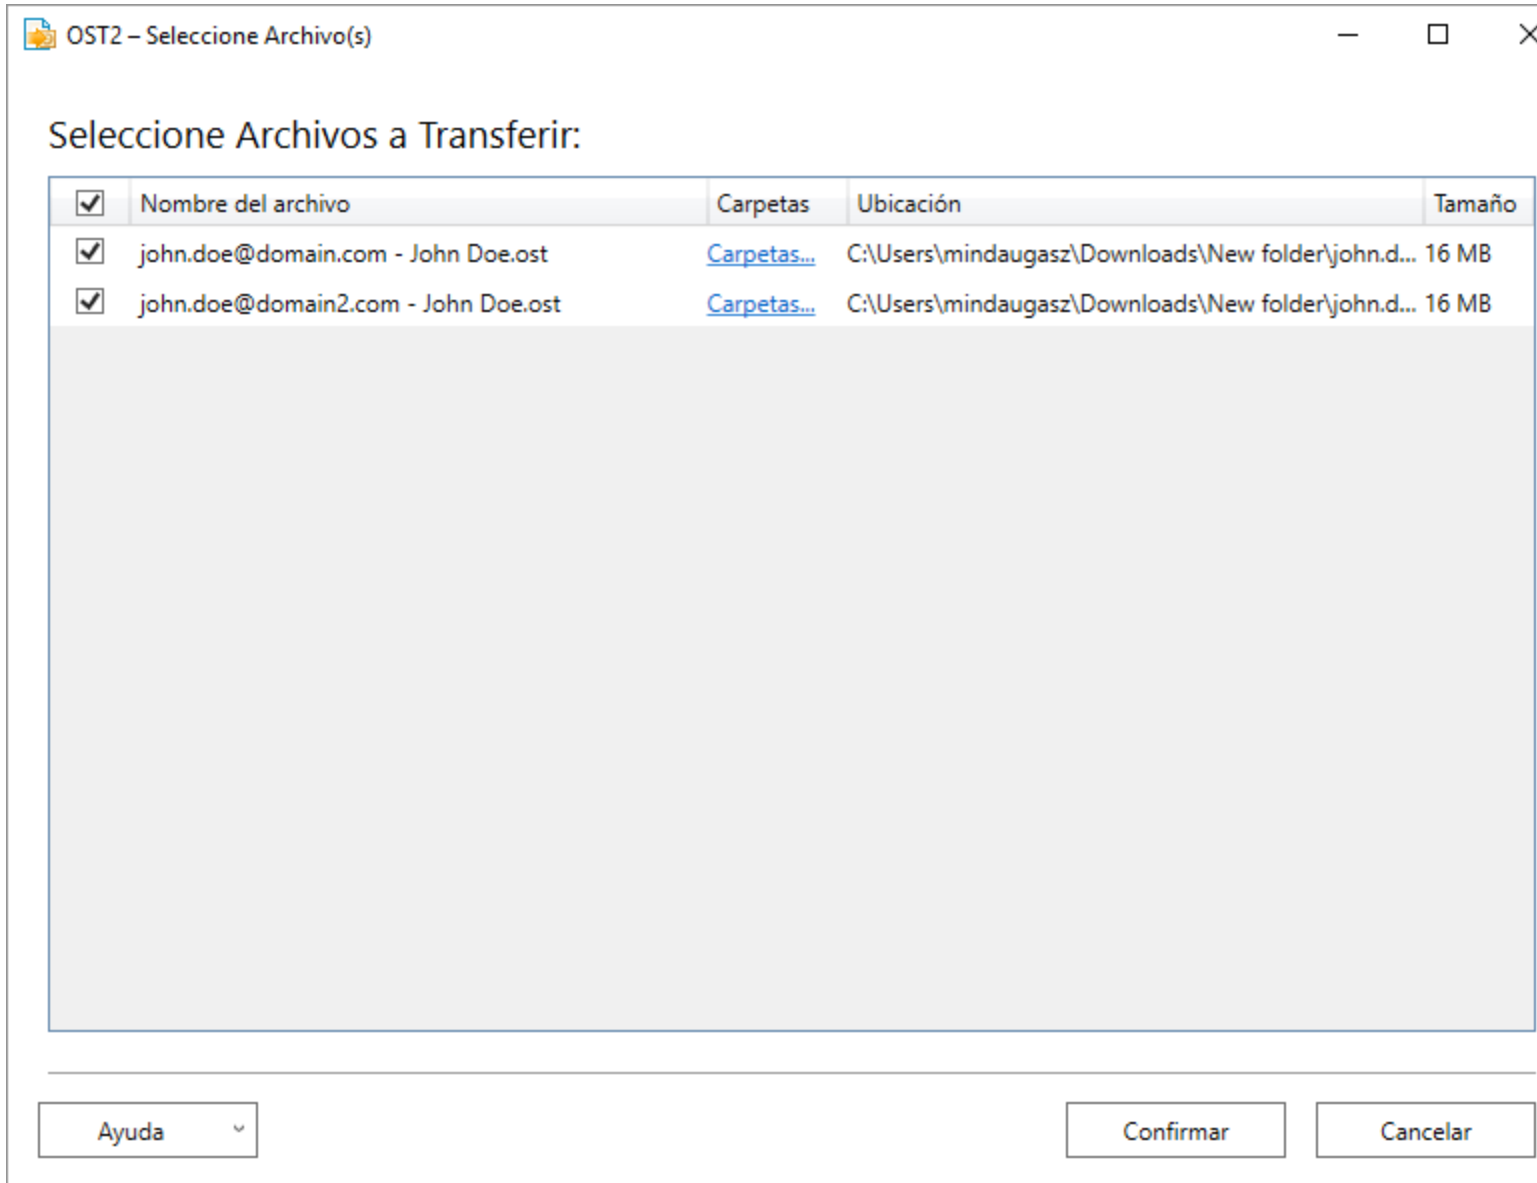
OST2 – Seleccione Archivo(s)

Seleccione Archivos a Transferir:

| | Nombre del archivo | Carpetas | Ubicación | Tamaño |
|---|---|---|---|---|
| | john.doe@domain.com - John Doe.ost | Carpetas... | C:\Users\mindaugasz\Downloads\New folder\john.d... | 16 MB |
| | john.doe@domain2.com - John Doe.ost | Carpetas... | C:\Users\mindaugasz\Downloads\New folder\john.d... | 16 MB |

Ayuda

Confirmar

Cancelar